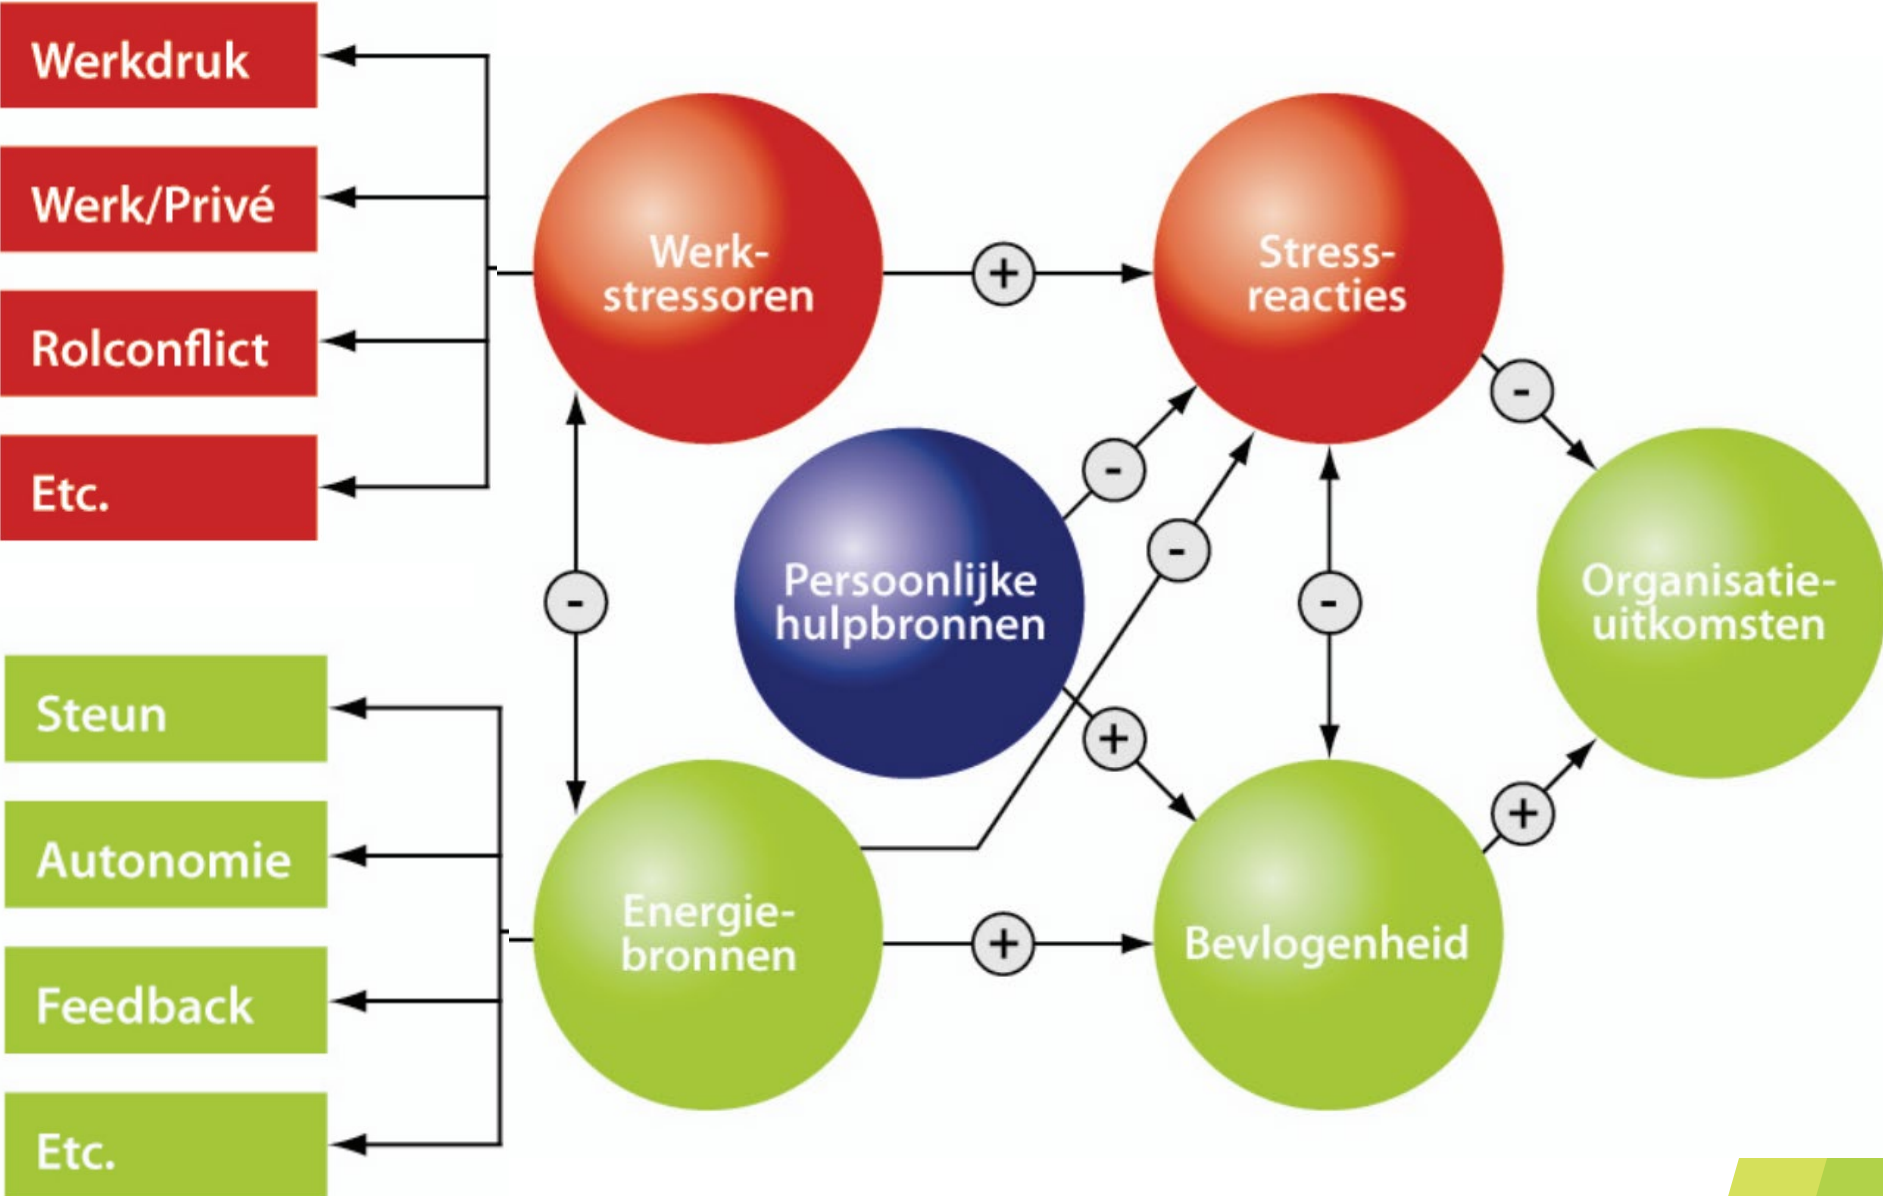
Werkdruk

Werk/Privé

Rolconflict

Etc.

Steun

Autonomie

Feedback

Etc.

Werkstressoren

+

Stressreacties

-

-

-

-

Persoonlijke hulpbronnen

Organisatieuitkomsten

+

+

Energiebronnen

+

Bevlogenheid